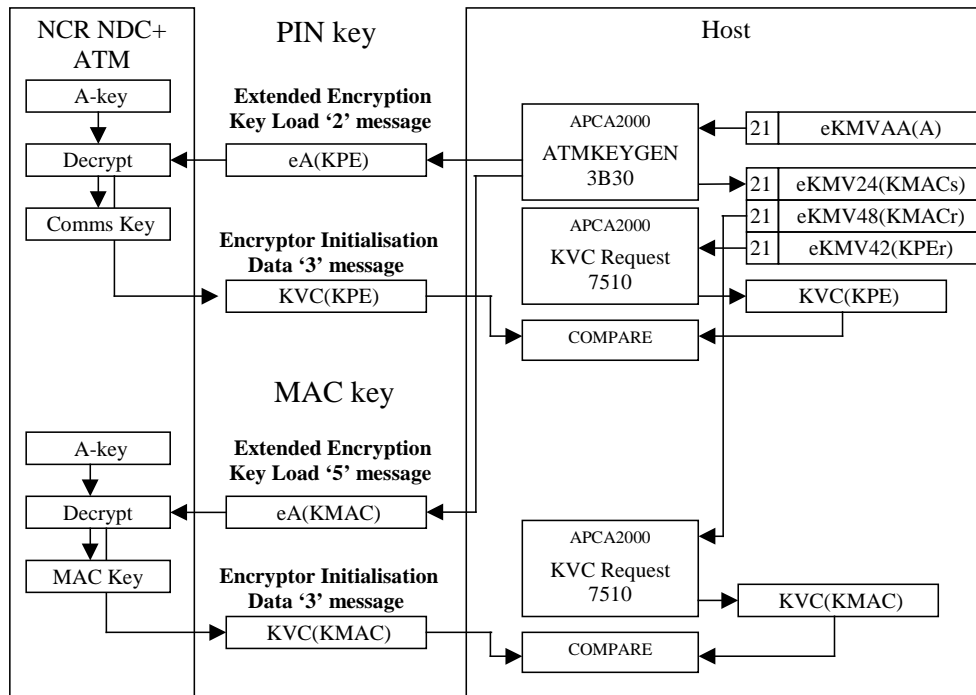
NCR NDC+ ATM

PIN key

Host

A-key

Extended Encryption Key Load '2' message

APCA2000

ATMKEYGEN 3B30

21 | eKMVAA(A)

Decrypt

eA(KPE)

21 | eKMV24(KMACs)

21 | eKMV48(KMACr)

Comms Key

Encryptor Initialisation Data '3' message

APCA2000

KVC Request 7510

21 | eKMV42(KPEr)

KVC(KPE)

KVC(KPE)

COMPARE

MAC key

A-key

Extended Encryption Key Load '5' message

Decrypt

eA(KMAC)

APCA2000

MAC Key

Encryptor Initialisation Data '3' message

KVC Request 7510

KVC(KMAC)

KVC(KMAC)

COMPARE